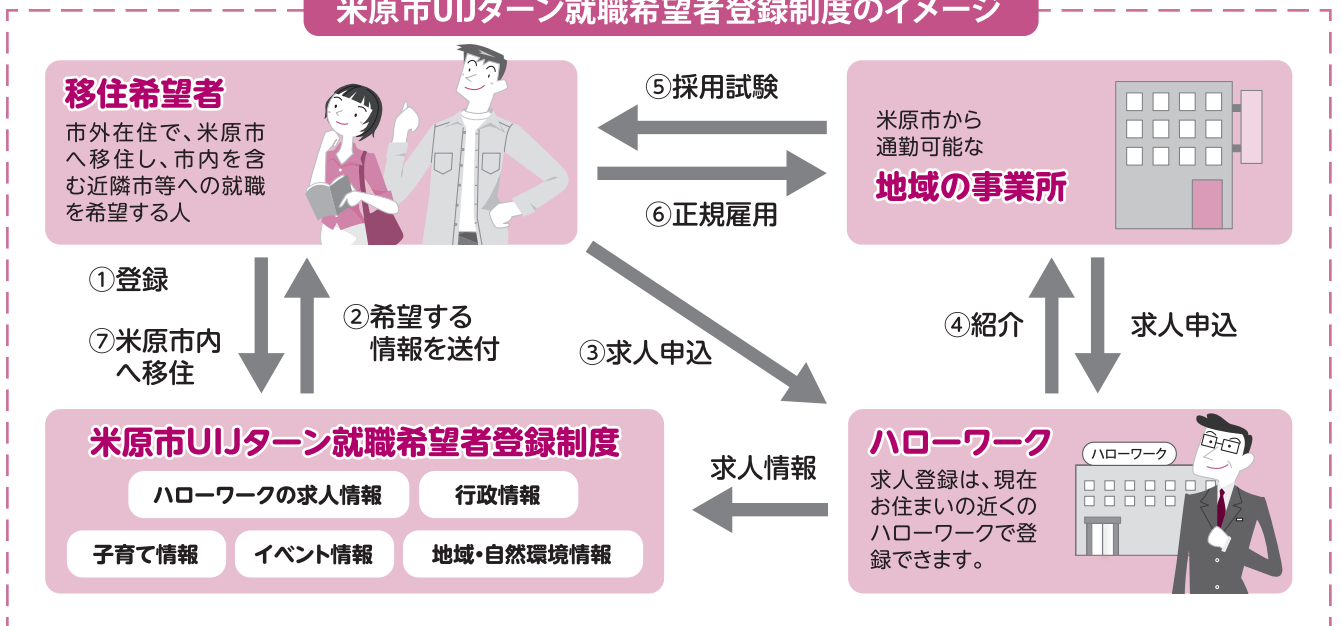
米原市UIJターン就職希望者登録制度のイメージ

移住希望者
市外在住で、米原市へ移住し、市内を含む近隣市等への就職を希望する人

⑤採用試験

⑥正規雇用

米原市から通勤可能な
地域の事業所

①登録

⑦米原市内へ移住

②希望する情報を送付

③求人申込

④紹介

求人申込

米原市UIJターン就職希望者登録制度
ハローワークの求人情報
行政情報
子育て情報
イベント情報
地域・自然環境情報

求人情報

ハローワーク
求人登録は、現在お住まいの近くのハローワークで登録できます。

ハローワーク